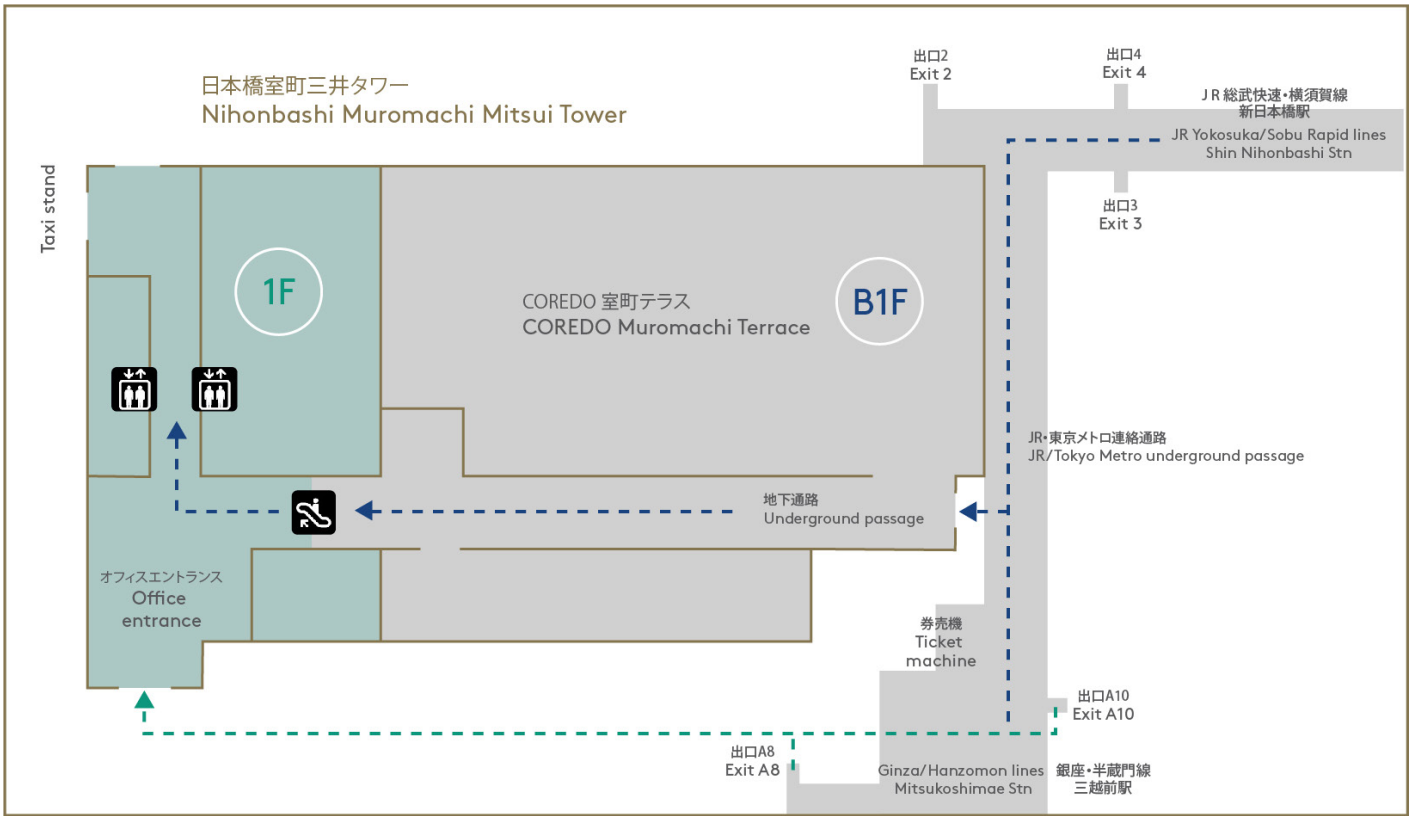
日本橋室町三井タワー
Nihonbashi Muromachi Mitsui Tower

出口2
Exit 2

出口4
Exit 4

JR総武快速・横須賀線
新日本橋駅
JR Yokosuka/Sobu Rapid lines
Shin Nihonbashi Stn

出口3
Exit 3

Taxi stand

1F

COREDO 室町テラス
COREDO Muromachi Terrace

B1F

JR・東京メトロ連絡通路
JR/Tokyo Metro underground passage

地下通路
Underground passage

オフィスエントランス
Office entrance

券売機
Ticket machine

出口A10
Exit A10

出口A8
Exit A8

Ginza/Hanzomon lines
Mitsukoshimae Stn

銀座・半蔵門線
三越前駅